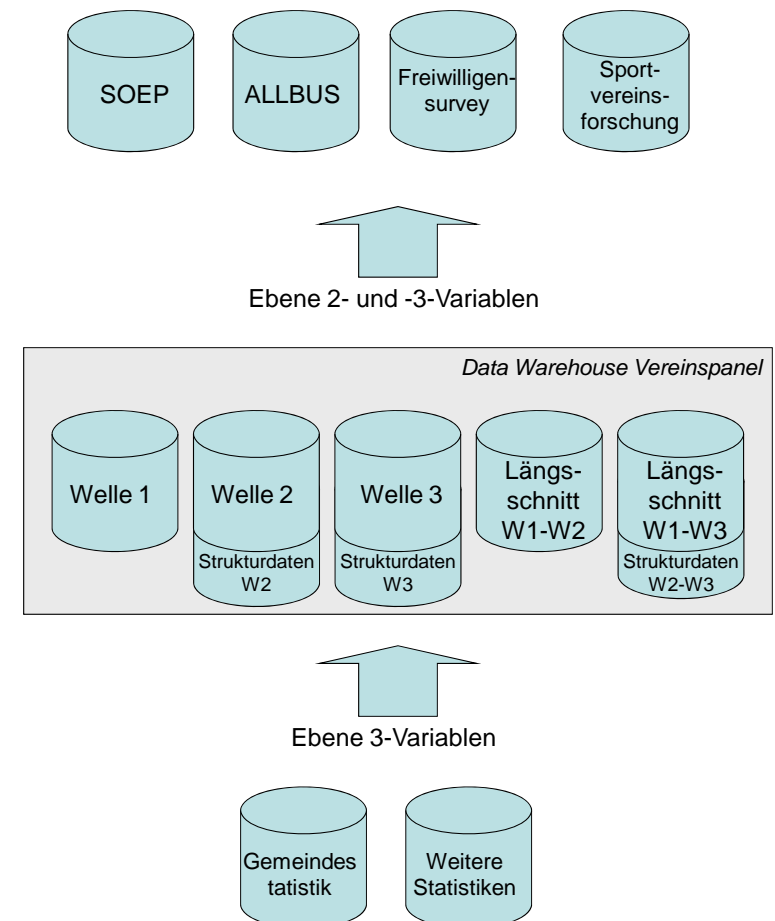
SOEP

ALLBUS

Freiwilligensurvey

Sportvereinsforschung

Ebene 2- und -3-Variablen

Data Warehouse Vereinspanel

Welle 1

Welle 2

Strukturdaten W2

Welle 3

Strukturdaten W3

Längsschnitt W1-W2

Längsschnitt W1-W3

Strukturdaten W2-W3

Ebene 3-Variablen

Gemeindes tatistik

Weitere Statistiken